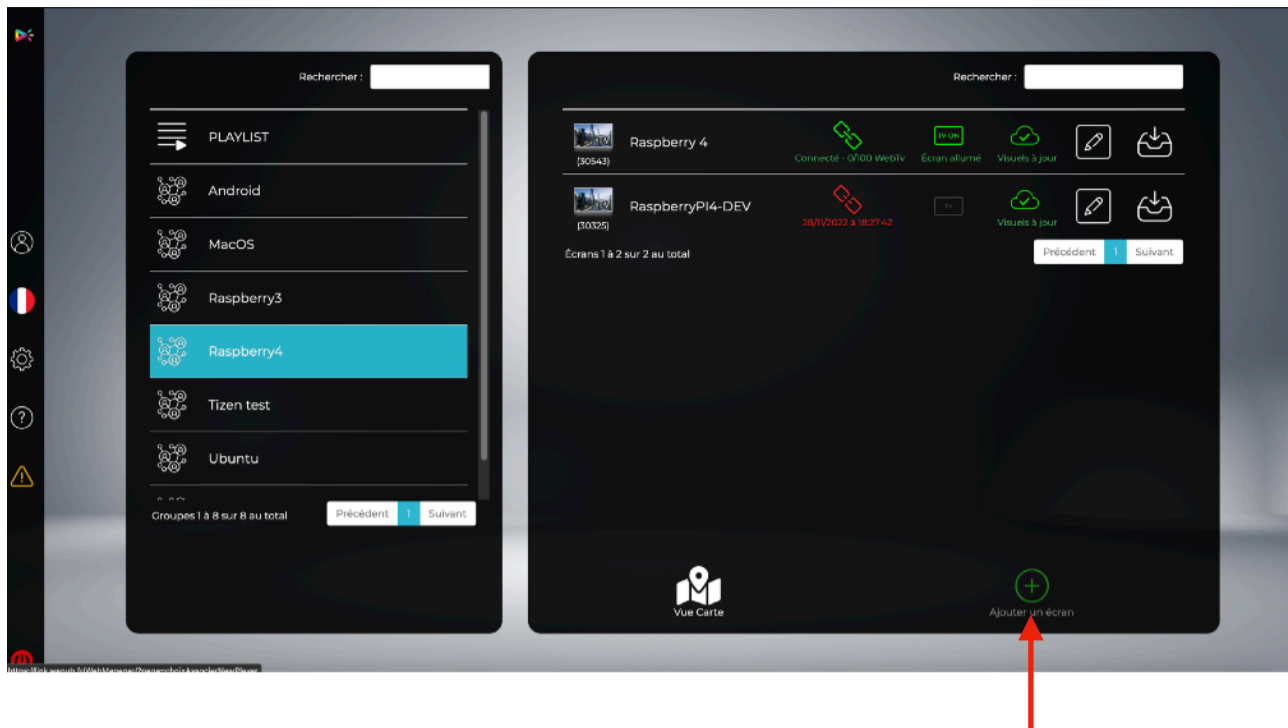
Rechercher :

PLAYLIST

Android

MacOS

Raspberry3

Raspberry4

Tizen test

Ubuntu

Groupes 1 à 8 sur 8 au total

Précédent 1 Suivant

Rechercher :

Raspberry 4
(30543)
Connecté - 0/100 WebTv
TV ON
Écran allumé
Visuels à jour

RaspberryPI4-DEV
(30325)
28/11/2022 à 18:27:42
TV
Visuels à jour

Écrans 1 à 2 sur 2 au total

Précédent 1 Suivant

Vue Carte

Ajouter un écran

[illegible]